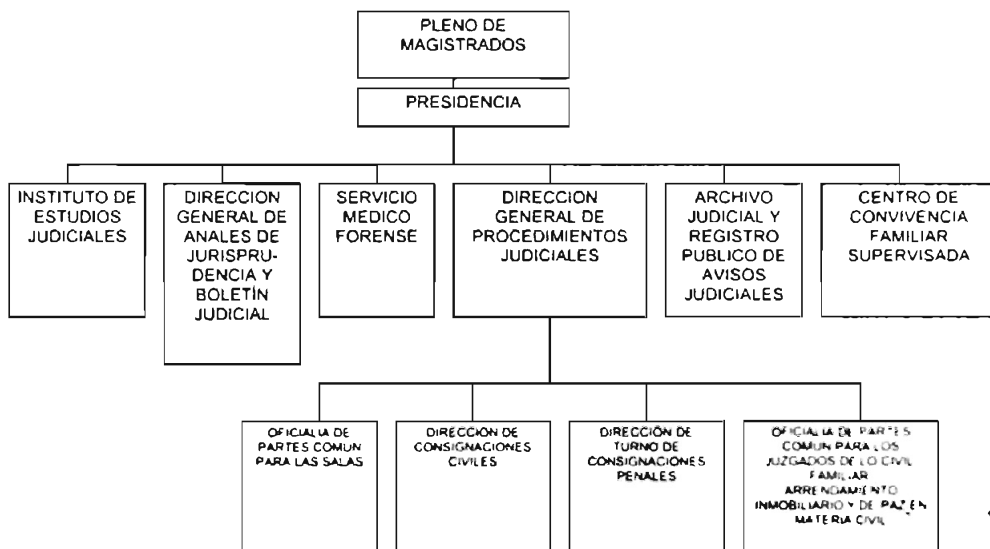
PLENO DE MAGISTRADOS

PRESIDENCIA

INSTITUTO DE ESTUDIOS JUDICIALES

DIRECCION GENERAL DE ANALES DE JURISPRUDENCIA Y BOLETÍN JUDICIAL

SERVICIO MEDICO FORENSE

DIRECCION GENERAL DE PROCEDIMIENTOS JUDICIALES

ARCHIVO JUDICIAL Y REGISTRO PUBLICO DE AVISOS JUDICIALES

CENTRO DE CONVIVENCIA FAMILIAR SUPERVISADA

OFICIALIA DE PARTES COMUN PARA LAS SALAS

DIRECCION DE CONSIGNACIONES CIVILES

DIRECCIÓN DE TURNO DE CONSIGNACIONES PENALES

OFICIALIA DE PARTES COMUN PARA LOS JUZGADOS DE LO CIVIL FAMILIAR ARRENDAMIENTO INMOBILIARIO Y DE PAZ EN MATERIA CIVIL